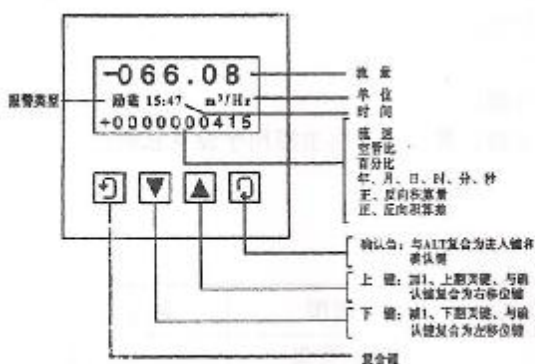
-066.08
报警类型
励磁 15:47
$m^3/Hr$
+0000000415
流 量
单 位
时 间
流 速
空管比
百分比
年、月、日、时、分、秒
正、反向总累量
正、反向累算数
确认也：与ALT复合为主人键有误认键
上 键：加1、上翻页键、与确认键复合为右移位键
下 键：减1、下翻页键、与确认键复合为左移位键
复合键